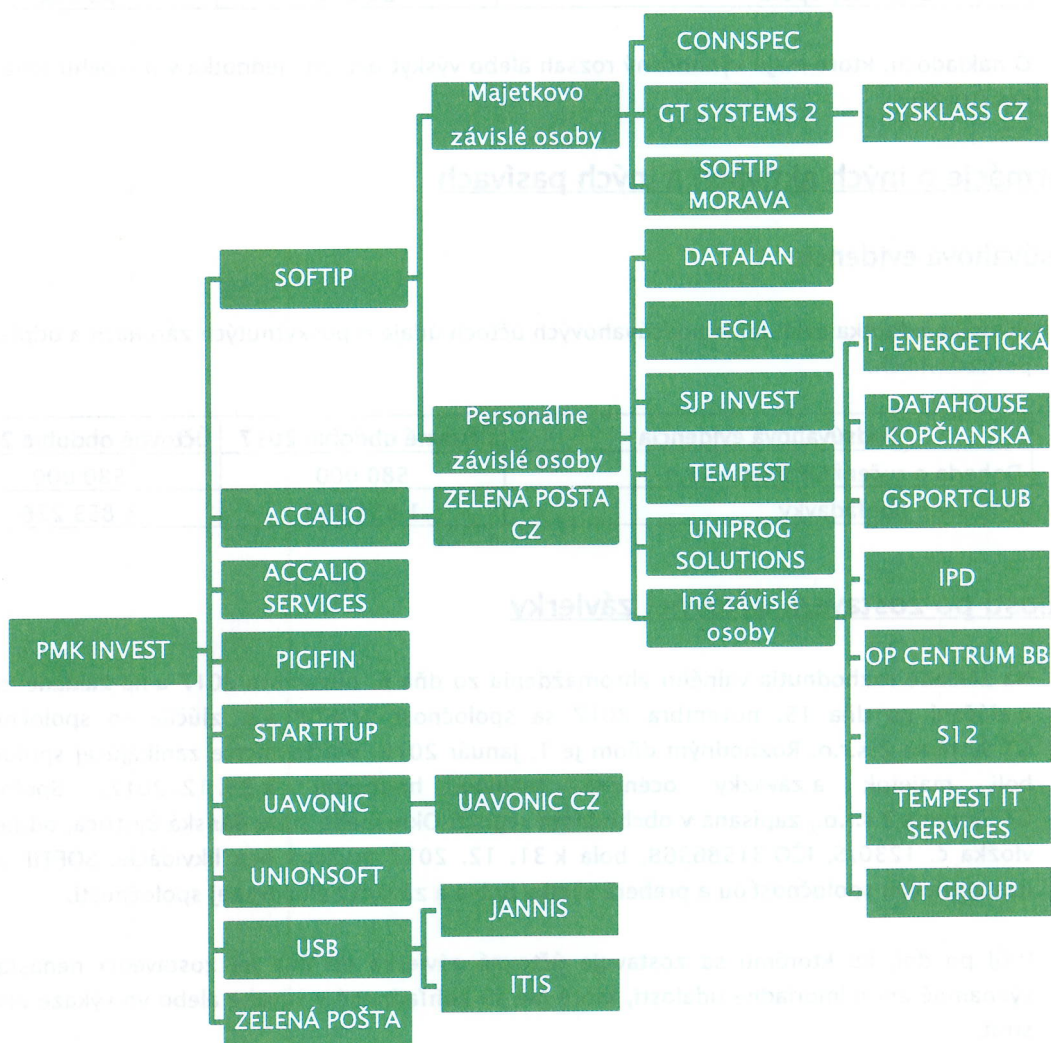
PMK INVEST

SOFTIP

Majetkovo závislé osoby

CONNSPEC

GT SYSTEMS 2

SYSKLASS CZ

SOFTIP MORAVA

Personálne závislé osoby

DATALAN

LEGIA

SJP INVEST

TEMPEST

UNIPROG SOLUTIONS

Iné závislé osoby

1. ENERGETICKÁ

DATAHOUSE KOPČIANSKA

GSPORTCLUB

IPD

OP CENTRUM BB

S12

TEMPEST IT SERVICES

VT GROUP

ACCALIO

ZELENÁ POŠTA CZ

ACCALIO SERVICES

PIGIFIN

STARTITUP

UAVONIC

UAVONIC CZ

UNIONSOFT

USB

JANNIS

ITIS

ZELENÁ POŠTA